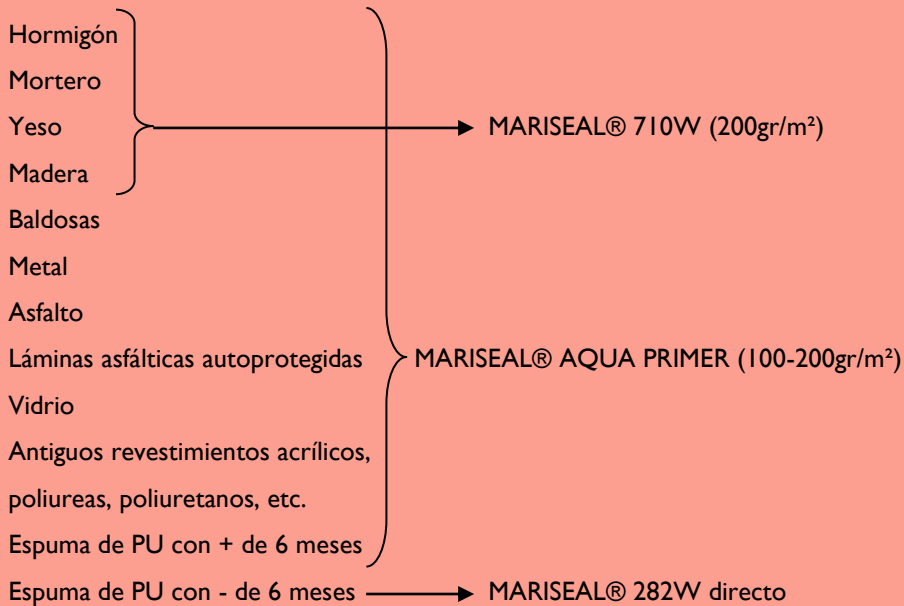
Hormigón
Mortero
Yeso
Madera

MARISEAL® 710W (200gr/m²)

Baldosas
Metal
Asfalto
Láminas asfálticas autoprotegidas
Vidrio
Antiguos revestimientos acrílicos, poliureas, poliuretanos, etc.
Espuma de PU con + de 6 meses

MARISEAL® AQUA PRIMER (100-200gr/m²)

Espuma de PU con - de 6 meses

MARISEAL® 282W directo